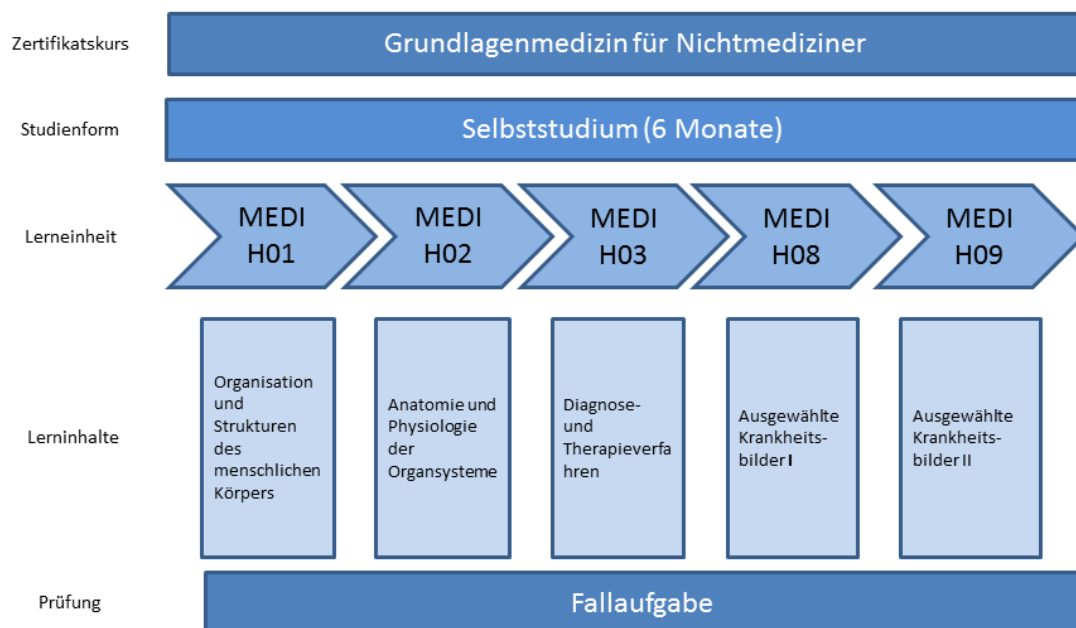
Zertifikatskurs

Grundlagenmedizin für Nichtmediziner

Studienform

Selbststudium (6 Monate)

Lerneinheit

MEDI H01

MEDI H02

MEDI H03

MEDI H08

MEDI H09

Lerninhalte

Organisation und Strukturen des menschlichen Körpers

Anatomie und Physiologie der Organsysteme

Diagnose- und Therapieverfahren

Ausgewählte Krankheitsbilder I

Ausgewählte Krankheitsbilder II

Prüfung

Fallaufgabe